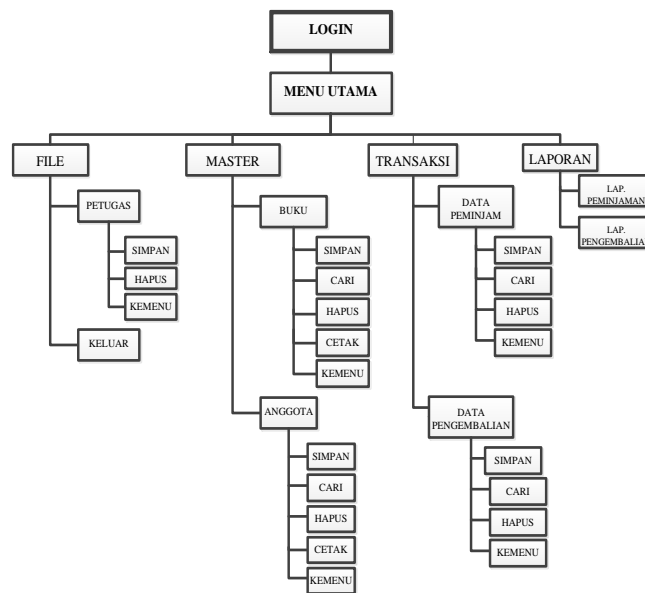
LOGIN

MENU UTAMA

FILE

PETUGAS

SIMPAN

HAPUS

KEMENU

KELUAR

MASTER

BUKU

SIMPAN

CARI

HAPUS

CETAK

KEMENU

ANGGOTA

SIMPAN

CARI

HAPUS

CETAK

KEMENU

TRANSAKSI

DATA PEMINJAM

SIMPAN

CARI

HAPUS

KEMENU

DATA PENGEMBALIAN

SIMPAN

CARI

HAPUS

KEMENU

LAPORAN

LAP. PEMINJAMAN

LAP. PENGEMBALIA